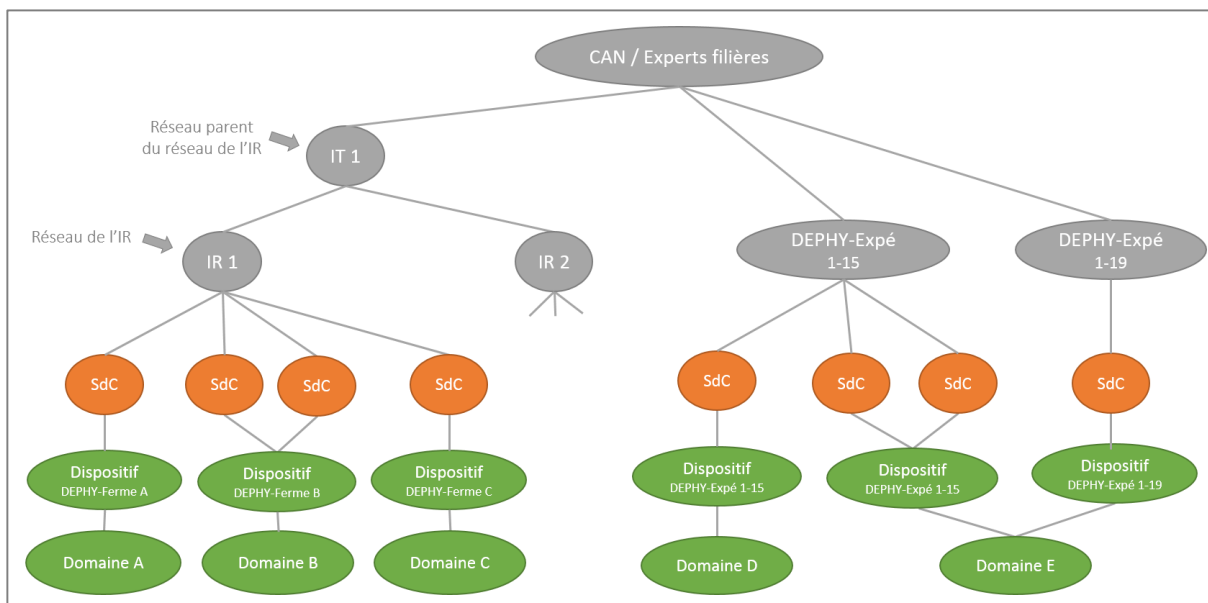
CAN / Experts filières

Réseau parent du réseau de l'IR

IT 1

Réseau de l'IR

IR 1

IR 2

DEPHY-Expé 1-15

DEPHY-Expé 1-19

SdC

SdC

SdC

SdC

SdC

SdC

SdC

SdC

Dispositif DEPHY-Ferme A

Dispositif DEPHY-Ferme B

Dispositif DEPHY-Ferme C

Dispositif DEPHY-Expé 1-15

Dispositif DEPHY-Expé 1-15

Dispositif DEPHY-Expé 1-19

Domaine A

Domaine B

Domaine C

Domaine D

Domaine E